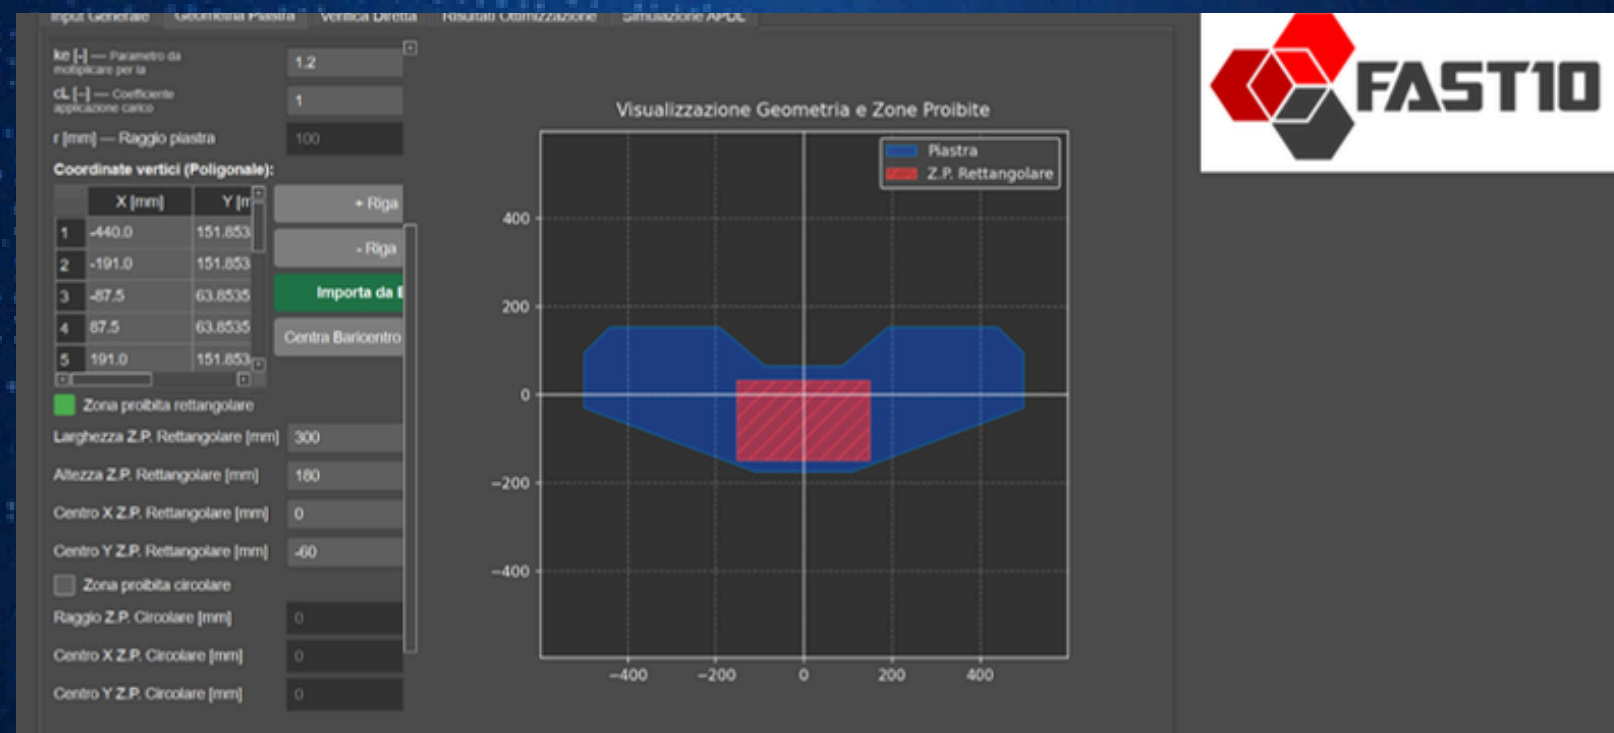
Input Generale | Geometria Piastra | Verifica Diretta | Risultati Ottimizzazione | Simulazione APDL

ke [-] — Parametro da moltiplicare per la 1.2

cL [-] — Coefficiente applicazione carico 1

r [mm] — Raggio piastra 100

Coordinate vertici (Poligonale):

| | X [mm] | Y [m |
|---|---|---|
| 1 | -440.0 | 151.853 |
| 2 | -191.0 | 151.853 |
| 3 | -87.5 | 63.8535 |
| 4 | 87.5 | 63.8535 |
| 5 | 191.0 | 151.853 |

+ Riga

- Riga

Importa da E

Centra Baricentro

Zona proibita rettangolare

Larghezza Z.P. Rettangolare [mm] 300

Altezza Z.P. Rettangolare [mm] 180

Centro X Z.P. Rettangolare [mm] 0

Centro Y Z.P. Rettangolare [mm] -60

Zona proibita circolare

Raggio Z.P. Circolare [mm] 0

Centro X Z.P. Circolare [mm] 0

Centro Y Z.P. Circolare [mm] 0

Visualizzazione Geometria e Zone Proibite

Piastra
Z.P. Rettangolare

400
200
0
−200
−400

−400 −200 0 200 400

FAST10